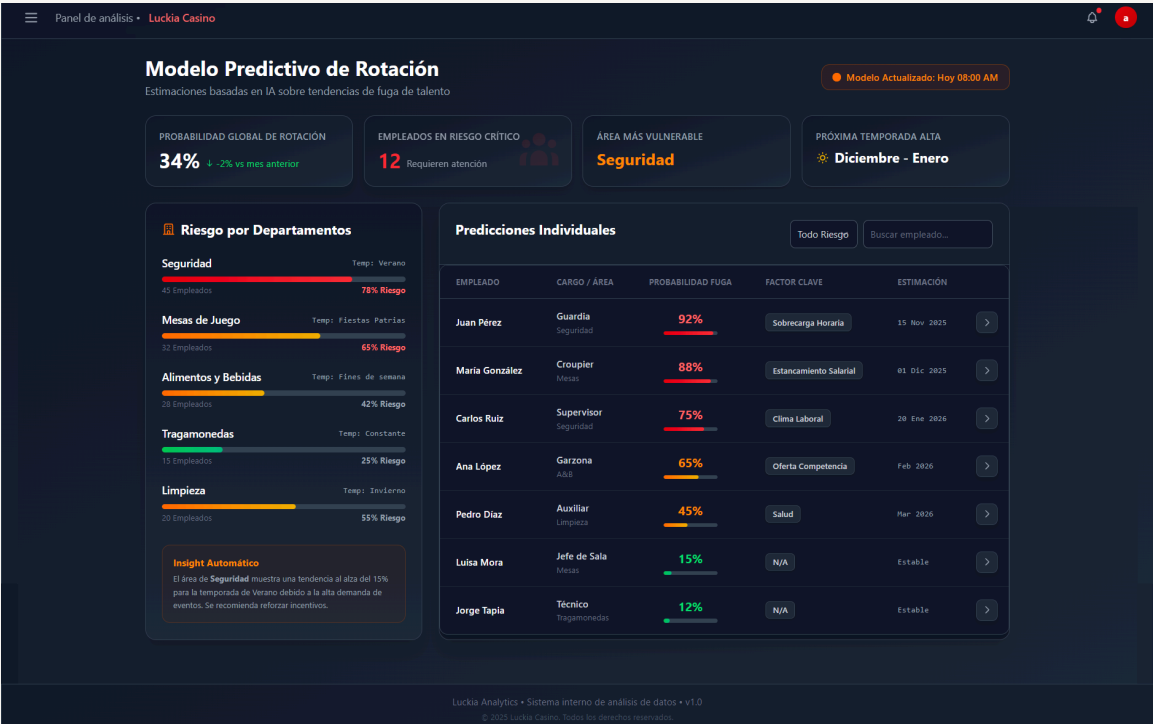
Panel de análisis • Luckia Casino

a

Modelo Predictivo de Rotación
Estimaciones basadas en IA sobre tendencias de fuga de talento

Modelo Actualizado: Hoy 08:00 AM

PROBABILIDAD GLOBAL DE ROTACIÓN
34% ↓ -2% vs mes anterior

EMPLEADOS EN RIESGO CRÍTICO
12 Requieren atención

ÁREA MÁS VULNERABLE
Seguridad

PRÓXIMA TEMPORADA ALTA
Diciembre - Enero

Riesgo por Departamentos

Seguridad Temp: Verano
45 Empleados 78% Riesgo

Mesas de Juego Temp: Fiestas Patrias
32 Empleados 65% Riesgo

Alimentos y Bebidas Temp: Fines de semana
28 Empleados 42% Riesgo

Tragamonedas Temp: Constante
15 Empleados 25% Riesgo

Limpieza Temp: Invierno
20 Empleados 55% Riesgo

Insight Automático
El área de Seguridad muestra una tendencia al alza del 15% para la temporada de Verano debido a la alta demanda de eventos. Se recomienda reforzar incentivos.

Predicciones Individuales

Todo Riesgo

Buscar empleado...

| EMPLEADO | CARGO / ÁREA | PROBABILIDAD FUGA | FACTOR CLAVE | ESTIMACIÓN |
|---|---|---|---|---|
| Juan Pérez | Guardia Seguridad | 92% | Sobrecarga Horaria | 15 Nov 2025 |
| María González | Croupier Mesas | 88% | Estancamiento Salarial | 01 Dic 2025 |
| Carlos Ruiz | Supervisor Seguridad | 75% | Clima Laboral | 20 Ene 2026 |
| Ana López | Garzona A&B | 65% | Oferta Competencia | Feb 2026 |
| Pedro Díaz | Auxiliar Limpieza | 45% | Salud | Mar 2026 |
| Luisa Mora | Jefe de Sala Mesas | 15% | N/A | Estable |
| Jorge Tapia | Técnico Tragamonedas | 12% | N/A | Estable |

Luckia Analytics • Sistema interno de análisis de datos • v1.0
© 2025 Luckia Casino. Todos los derechos reservados.